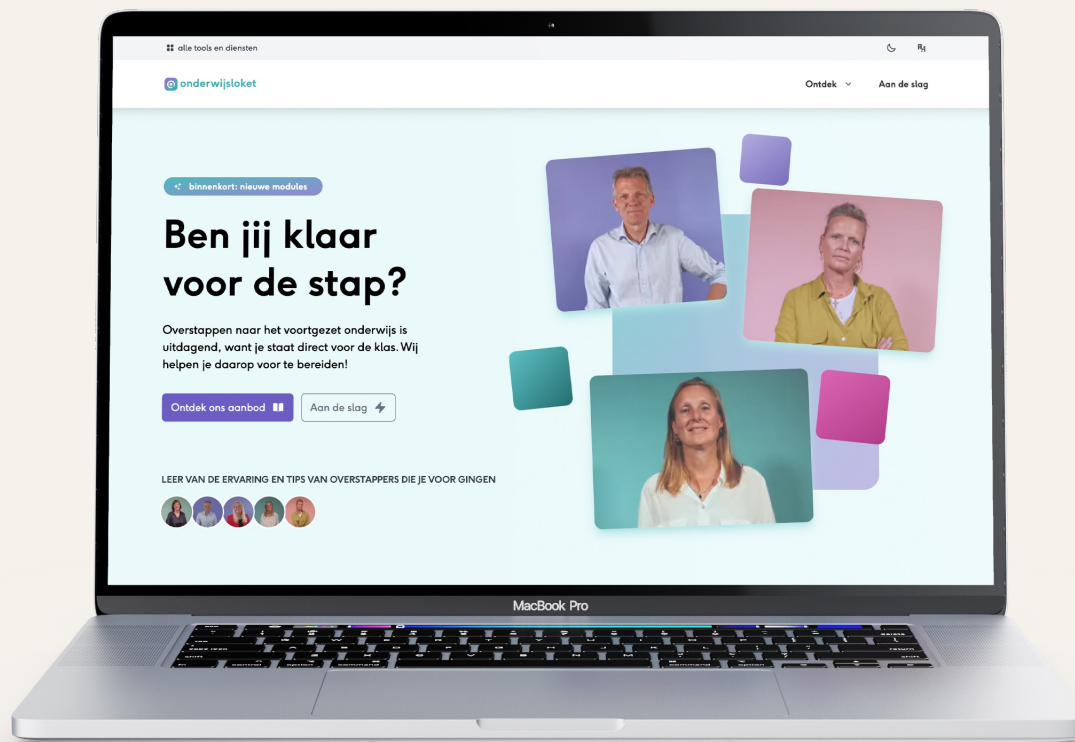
alle tools en diensten

onderwijsloket

Ontdek

Aan de slag

binnenkort: nieuwe modules

Ben jij klaar voor de stap?

Overstappen naar het voortgezet onderwijs is uitdagend, want je staat direct voor de klas. Wij helpen je daarop voor te bereiden!

Ontdek ons aanbod

Aan de slag

LEER VAN DE ERVARING EN TIPS VAN OVERSTAPPERS DIE JE VOOR GINGEN

MacBook Pro